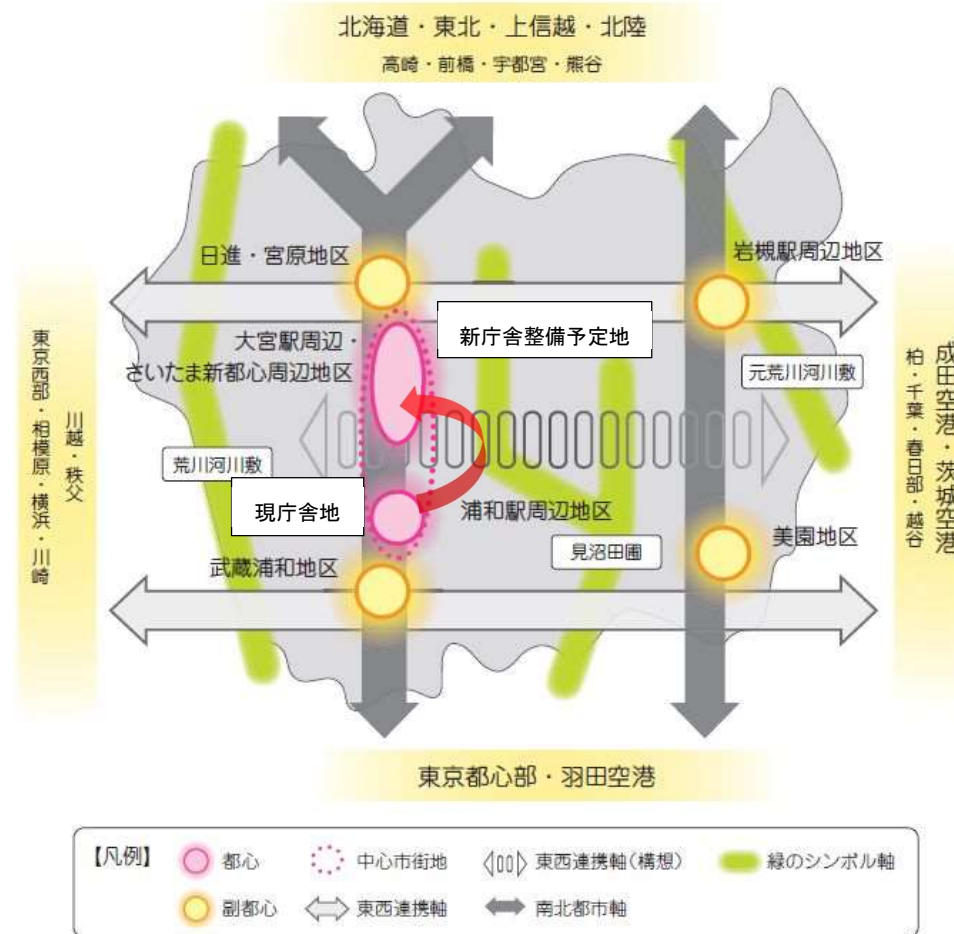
北海道・東北・上信越・北陸
高崎・前橋・宇都宮・熊谷

日進・宮原地区

岩槻駅周辺地区

新庁舎整備予定地

大宮駅周辺・さいたま新都心周辺地区

元荒川河川敷

東京西部・相模原・横浜・川崎

川越・秩父

成田空港・茨城空港

柏・千葉・春日部・越谷

荒川河川敷

現庁舎地

浦和駅周辺地区

見沼田圃

美園地区

武蔵浦和地区

東京都心部・羽田空港

【凡例】 都心 中心市街地 東西連携軸（構想） 緑のシンボル軸
副都心 東西連携軸 南北都市軸